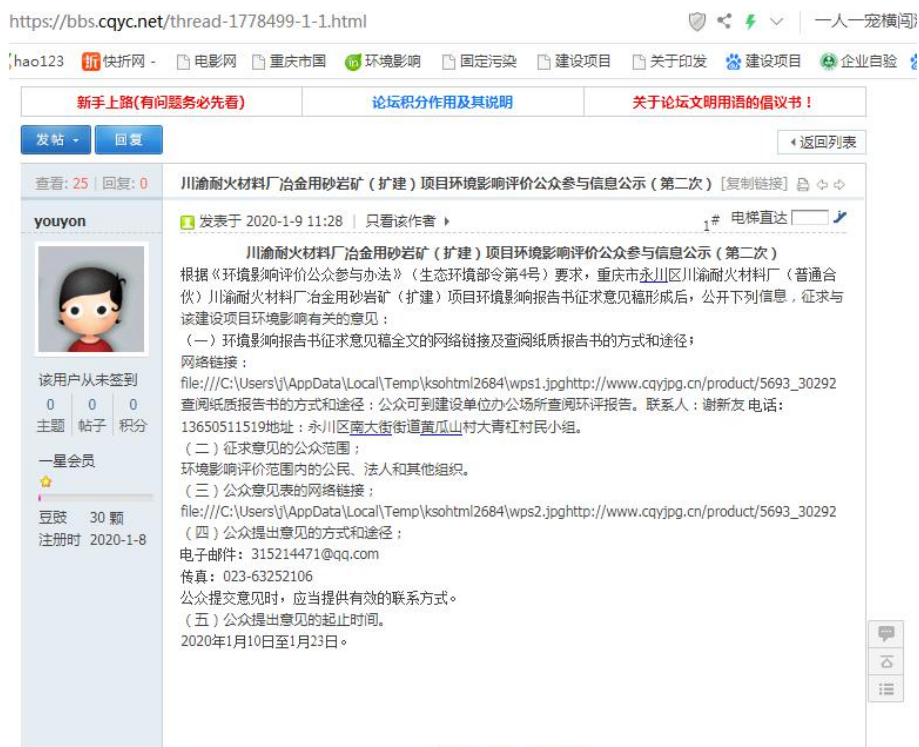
https://bbs.cqyc.net/thread-1778499-1-1.html

一人一宠横闯

hao123 快折网 - 电影网 重庆市国 环境影响 固定污染 建设项目 关于印发 建设项目 企业自验

新手上路(有问题务必先看) 论坛积分作用及其说明 关于论坛文明用语的倡议书！

发帖 回复 返回列表

查看: 25 | 回复: 0

川渝耐火材料厂冶金用砂岩矿（扩建）项目环境影响评价公众参与信息公示（第二次） [复制链接]

youyon

发表于 2020-1-9 11:28 | 只看该作者

1# 电梯直达

川渝耐火材料厂冶金用砂岩矿（扩建）项目环境影响评价公众参与信息公示（第二次）

根据《环境影响评价公众参与办法》（生态环境部令第4号）要求，重庆市永川区川渝耐火材料厂（普通合伙）川渝耐火材料厂冶金用砂岩矿（扩建）项目环境影响报告书征求意见稿形成后，公开下列信息，征求与该建设项目环境影响有关的意见：

（一）环境影响报告书征求意见稿全文的网络链接及查阅纸质报告书的方式和途径；

网络链接：

file:///C:\Users\j\AppData\Local\Temp\ksohtml2684\wps1.jpghttp://www.cqyjpg.cn/product/5693_30292

查阅纸质报告书的方式和途径：公众可到建设单位办公场所查阅环评报告。联系人：谢新友 电话：13650511519地址：永川区南大街街道黄瓜山村大青杠村民小组。

（二）征求意见的公众范围：

环境影响评价范围内的公民、法人和其他组织。

（三）公众意见表的网络链接；

file:///C:\Users\j\AppData\Local\Temp\ksohtml2684\wps2.jpghttp://www.cqyjpg.cn/product/5693_30292

（四）公众提出意见的方式和途径；

电子邮件：315214471@qq.com

传真：023-63252106

公众提交意见时，应当提供有效的联系方式。

（五）公众提出意见的起止时间。

2020年1月10日至1月23日。

该用户从未签到

0 主题 | 0 帖子 | 0 积分

一星会员

豆豉 30 颗

注册时间 2020-1-8